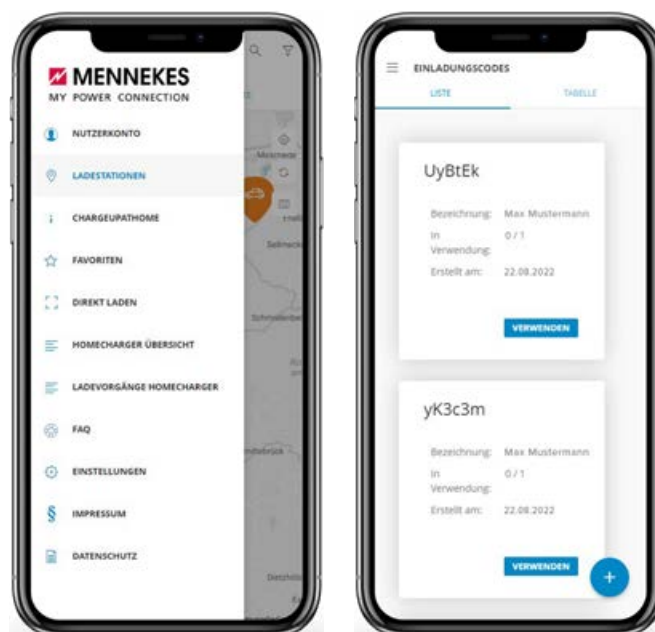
MENNEKES
MY POWER CONNECTION

NUTZERKONTO
LADESTATIONEN
CHARGEUPATHOME
FAVORITEN
DIREKT LADEN
HOMECHARGER ÜBERSICHT
LADEVORGÄNGE HOMECHARGER
FAQ
EINSTELLUNGEN
IMPRESSUM
DATENSCHUTZ

EINLADUNGSCODES
LISTE
TABELLE

UyBtEk
Bezeichnung: Max Mustermann
In Verwendung: 0 / 1
Erstellt am: 22.08.2022
VERWENDEN

yK3c3m
Bezeichnung: Max Mustermann
In Verwendung: 0 / 1
Erstellt am: 22.08.2022
VERWENDEN

+